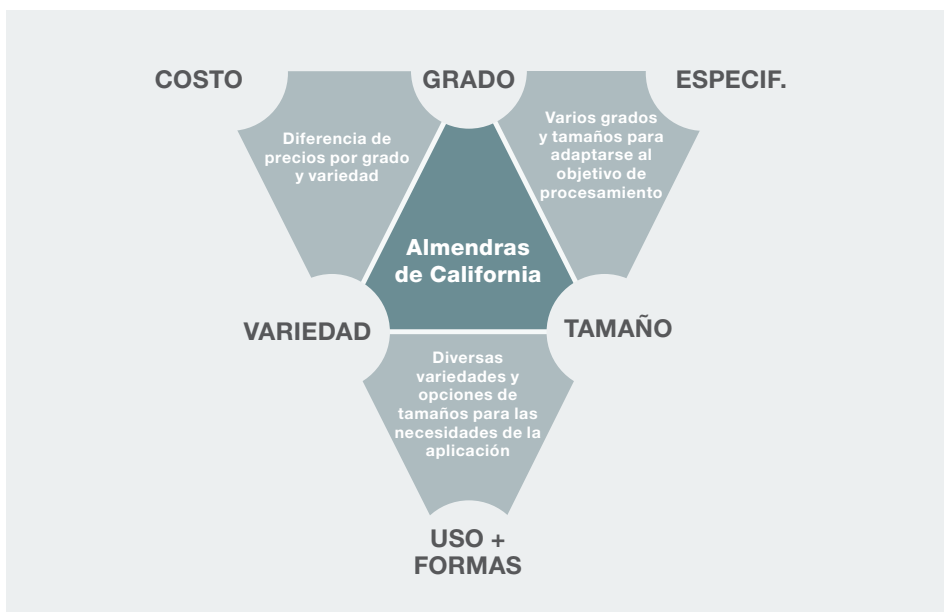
COSTO

GRADO

ESPECIF.

Diferencia de precios por grado y variedad

Varios grados y tamaños para adaptarse al objetivo de procesamiento

Almendras de California

VARIEDAD

TAMAÑO

Diversas variedades y opciones de tamaños para las necesidades de la aplicación

USO + FORMAS